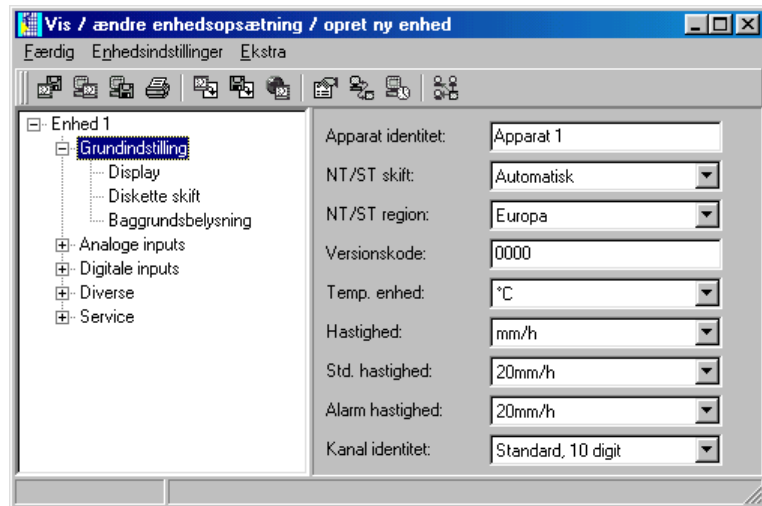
Vis / ændre enhedsopsætning / opret ny enhed

Færdig Enhedsindstillinger Ekstra

Enhed 1
Grundindstilling
Display
Diskette skift
Baggrundsbelysning
Analoge inputs
Digitale inputs
Diverse
Service

Apparat identitet: Apparat 1
NT/ST skift: Automatisk
NT/ST region: Europa
Versionskode: 0000
Temp. enhed: °C
Hastighed: mm/h
Std. hastighed: 20mm/h
Alarm hastighed: 20mm/h
Kanal identitet: Standard, 10 digit